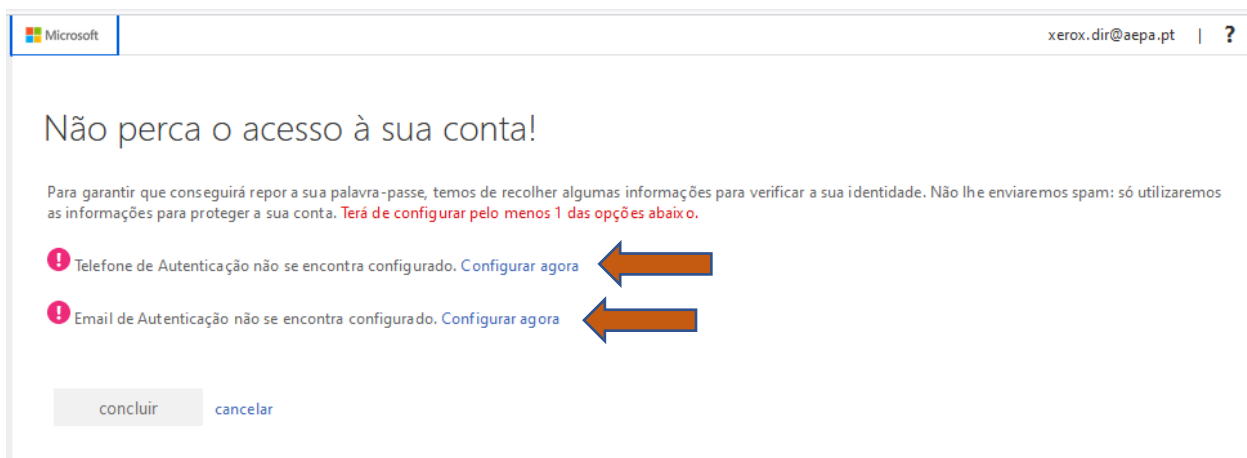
Microsoft

xerox.dir@aepa.pt | ?

Não perca o acesso à sua conta!

Para garantir que conseguirá repor a sua palavra-passe, temos de recolher algumas informações para verificar a sua identidade. Não lhe enviaremos spam: só utilizaremos as informações para proteger a sua conta. Terá de configurar pelo menos 1 das opções abaixo.

Telefone de Autenticação não se encontra configurado. Configurar agora

Email de Autenticação não se encontra configurado. Configurar agora

concluir cancelar